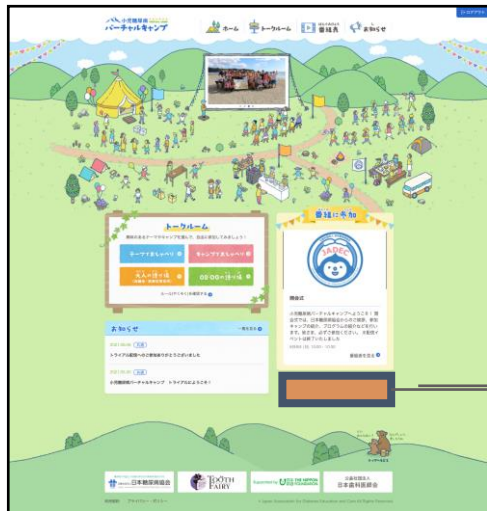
小児糖尿病 バーチャルキャンプ

ホーム　トークルーム　番組表　おしらせ

ログアウト

トークルーム

テーマであそぼう　キャンプであそぼう

番組に参加

JADEC

おしらせ

トライアル

小児糖尿病バーチャルキャンプ トライアルにようこそ！

日本糖尿病協会

TOOTH FAIRY

THE NIPPON FOUNDATION

日本歯科医師会